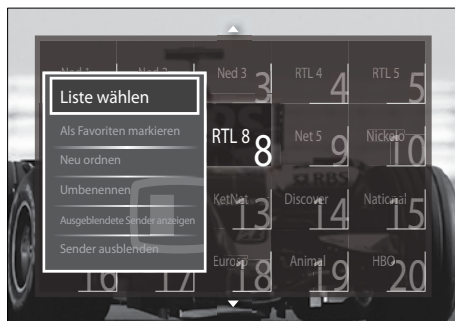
Ned 1
Ned 2
Ned 3
3
RTL 4
4
RTL 5
5
Liste wählen
Als Favoriten markieren
Neu ordnen
Umbenennen
Ausgeblendete Sender anzeigen
Sender ausblenden
RTL 8
8
Net 5
9
Nickelo
10
KetNet
13
Discover
14
National
15
Europ
16
17
18
Animal
19
HBO
20
RBS